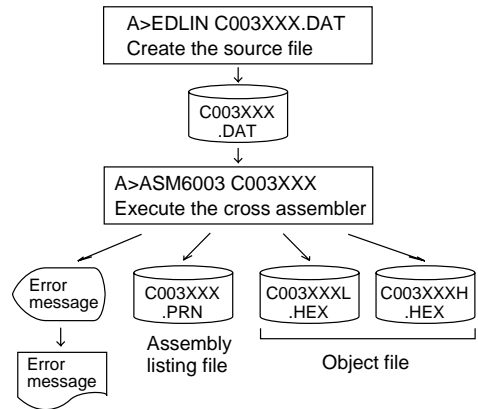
A>EDLIN C003XXX.DAT
Create the source file

C003XXX
.DAT

A>ASM6003 C003XXX
Execute the cross assembler

Error
message

Error
message

C003XXX
.PRN

Assembly
listing file

C003XXXL
.HEX

C003XXXH
.HEX

Object file